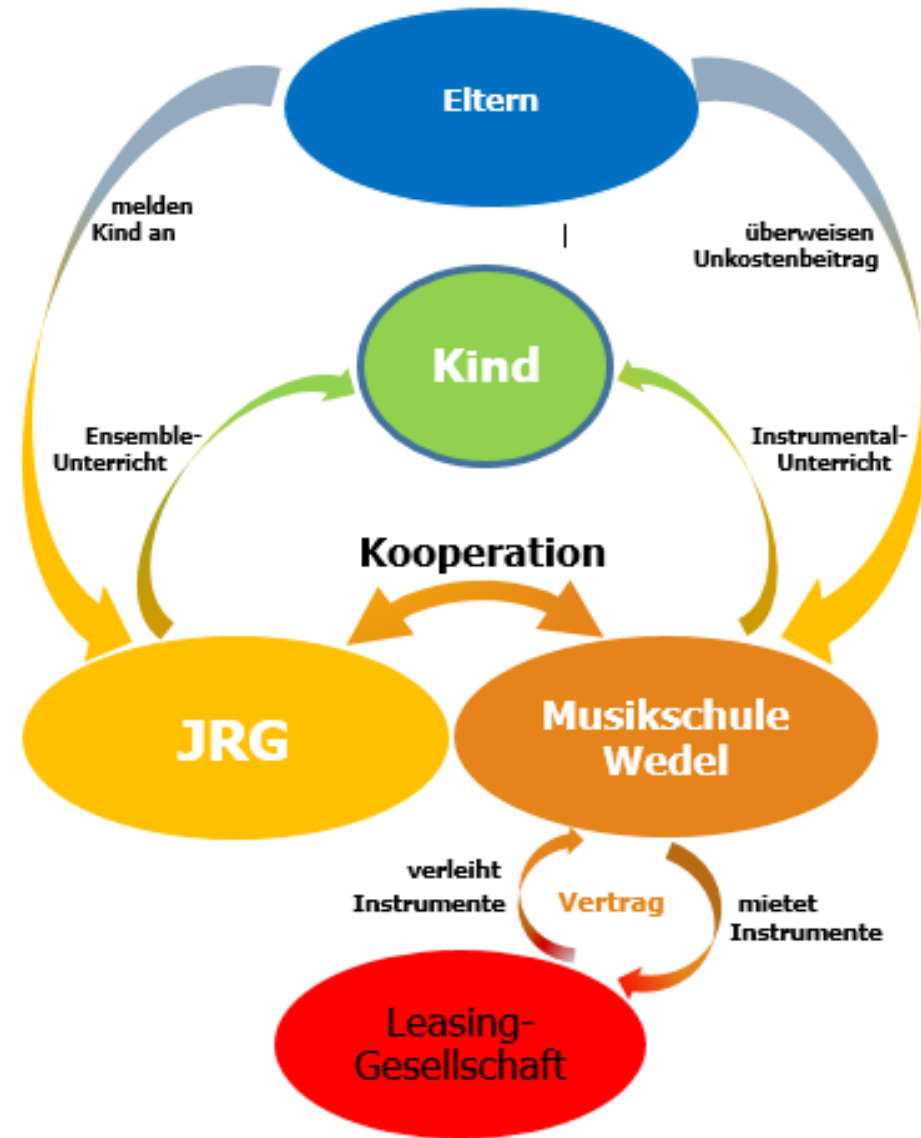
Eltern

melden Kind an

überweisen Unkostenbeitrag

Kind

Ensemble-Unterricht

Instrumental-Unterricht

Kooperation

JRG

Musikschule Wedel

verleiht Instrumente

Vertrag

mietet Instrumente

Leasing-Gesellschaft